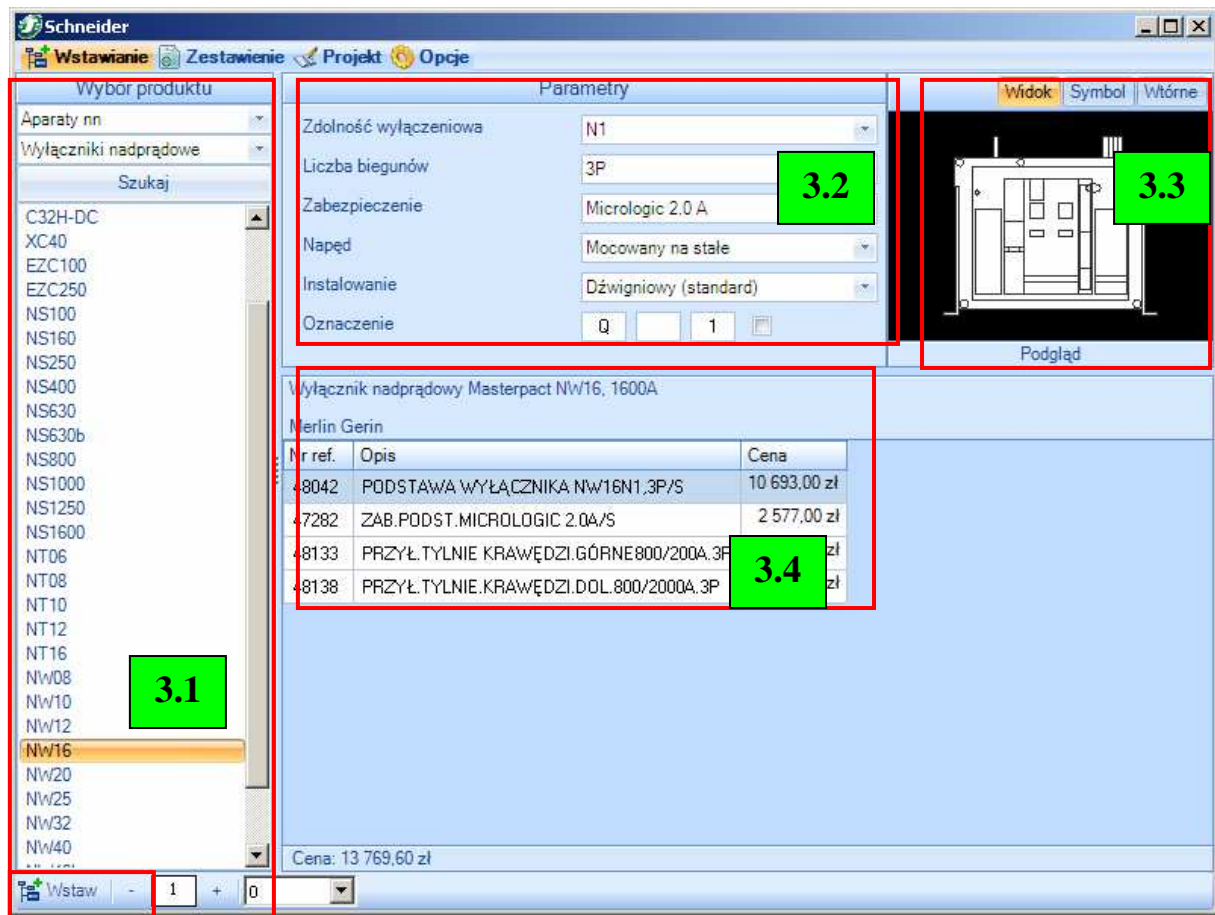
Schneider

Wstawianie Zestawienie Projekt Opcje

Wybór produktu

Aparaty nn

Wyłączniki nadprądowe

Szukaj

C32H-DC
XC40
EZC100
EZC250
NS100
NS160
NS250
NS400
NS630
NS630b
NS800
NS1000
NS1250
NS1600
NT06
NT08
NT10
NT12
NT16
NW08
NW10
NW12
NW16
NW20
NW25
NW32
NW40

3.1

Parametry

Zdolność wyłączeniowa N1

Liczba biegunów 3P

Zabezpieczenie Micrologic 2.0 A

Napęd Mocowany na stałe

Instalowanie Dźwigniowy (standard)

Oznaczenie Q 1

3.2

Widok Symbol Wtórne

3.3

Podgląd

Wyłącznik nadprądowy Masterpact NW16, 1600A

Merlin Gerin

| Nr ref. | Opis | Cena |
|---|---|---|
| 48042 | PODSTAWA WYŁĄCZNIKA NW16N1,3P/S | 10 693,00 zł |
| 47282 | ZAB.PODST.MICROLOGIC 2.0A/S | 2 577,00 zł |
| 48133 | PRZYŁ.TYLNIE KRAWĘDZI.GÓRNE800/200A.3P | zł |
| 48138 | PRZYŁ.TYLNIE.KRAWĘDZI.DOL.800/2000A.3P | zł |

3.4

Cena: 13 769,60 zł

Wstaw - 1 + 0